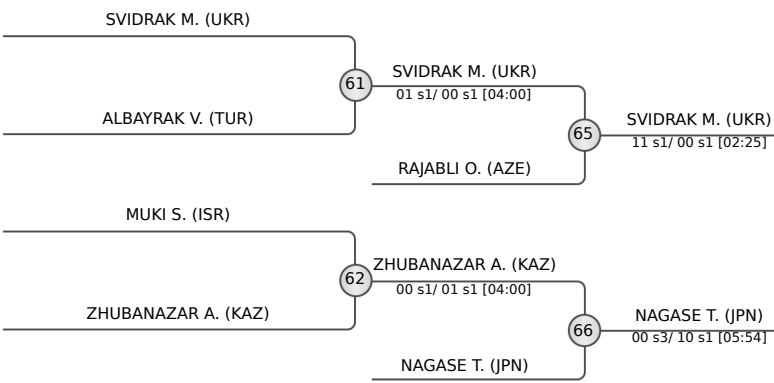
SVIDRAK M. (UKR)

ALBAYRAK V. (TUR)

61

SVIDRAK M. (UKR)
01 s1/ 00 s1 [04:00]

RAJABLI O. (AZE)

65

SVIDRAK M. (UKR)
11 s1/ 00 s1 [02:25]

MUKI S. (ISR)

ZHUBANAZAR A. (KAZ)

62

ZHUBANAZAR A. (KAZ)
00 s1/ 01 s1 [04:00]

NAGASE T. (JPN)

66

NAGASE T. (JPN)
00 s3/ 10 s1 [05:54]